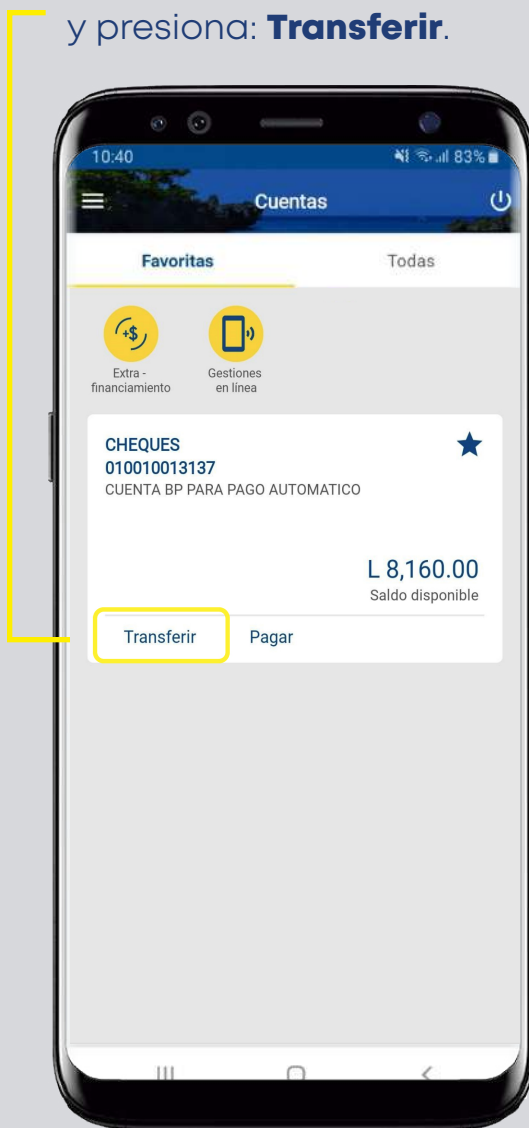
y presiona: **Transferir**.

10:40

83%

Cuentas

Favoritas

Todas

Extra - financiamiento

Gestiones en línea

CHEQUES
010010013137
CUENTA BP PARA PAGO AUTOMATICO

L 8,160.00
Saldo disponible

Transferir

Pagar